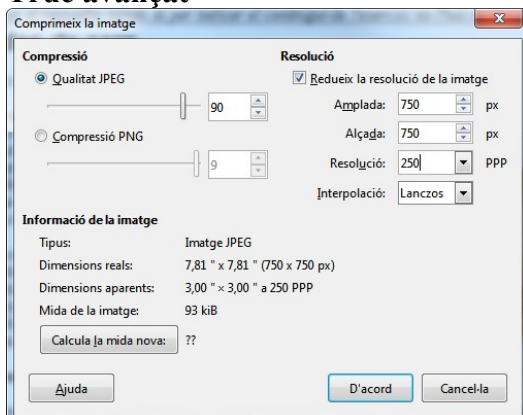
Truc avançat

Comprimeix la imatge

Compressió
Qualitat JPEG
90
Compressió PNG
9

Resolució
Redueix la resolució de la imatge
Amplada: 750 px
Alçada: 750 px
Resolució: 250 PPP
Interpolació: Lanczos

Informació de la imatge
Tipus: Imatge JPEG
Dimensions reals: 7,81 " x 7,81 " (750 x 750 px)
Dimensions aparents: 3,00 " x 3,00 " a 250 PPP
Mida de la imatge: 93 kiB
Calcula la mida nova: ??

Ajuda
D'acord
Cancel·la